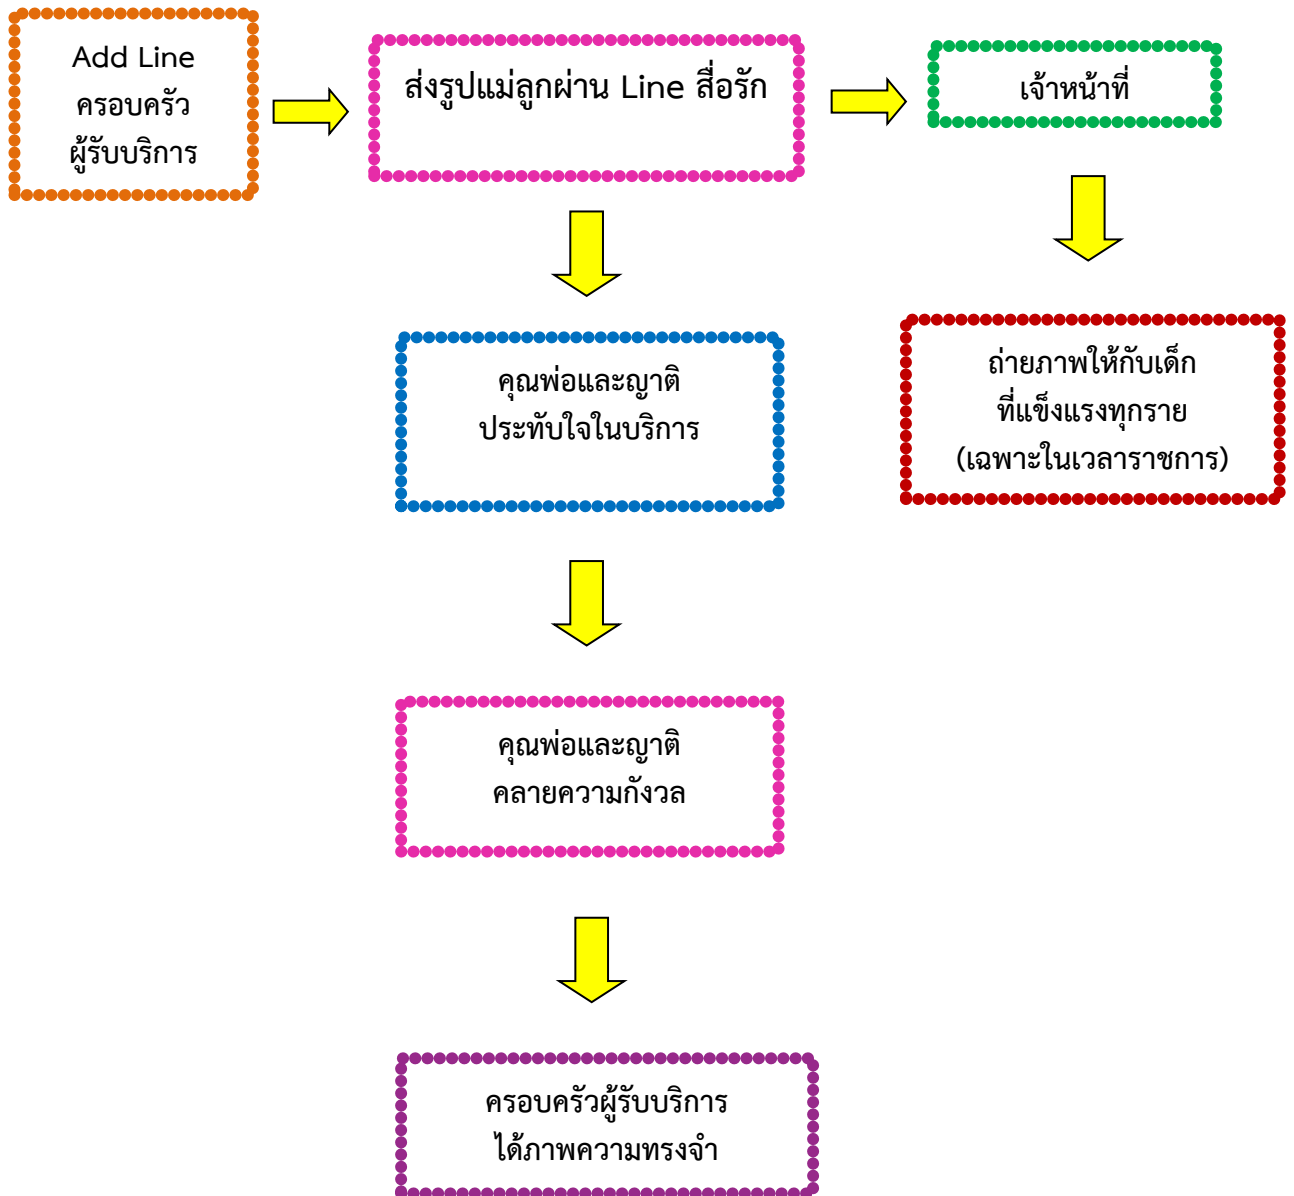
Add Line
ครอบครัว
ผู้รับบริการ

ส่งรูปแม่ลูกผ่าน Line สื่อรัก

เจ้าหน้าที่

ถ่ายภาพให้กับเด็ก
ที่แข็งแรงทุกราย
(เฉพาะในเวลาราชการ)

คุณพ่อและญาติ
ประทับใจในบริการ

คุณพ่อและญาติ
คลายความกังวล

ครอบครัวผู้รับบริการ
ได้ภาพความทรงจำ